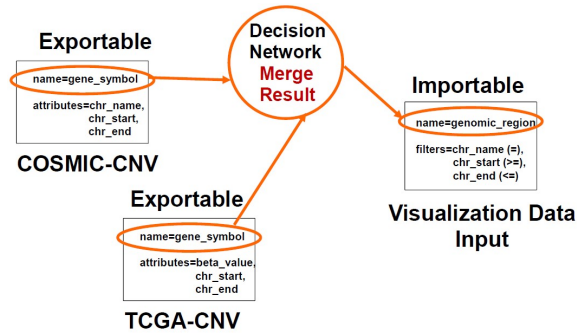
Exportable

name=gene_symbol

attributes=chr_name, chr_start, chr_end

COSMIC-CNV

Decision Network
Merge Result

Importable

name=genomic_region

filters=chr_name (=), chr_start (>=), chr_end (<=)

Visualization Data Input

Exportable

name=gene_symbol

attributes=beta_value, chr_start, chr_end

TCGA-CNV